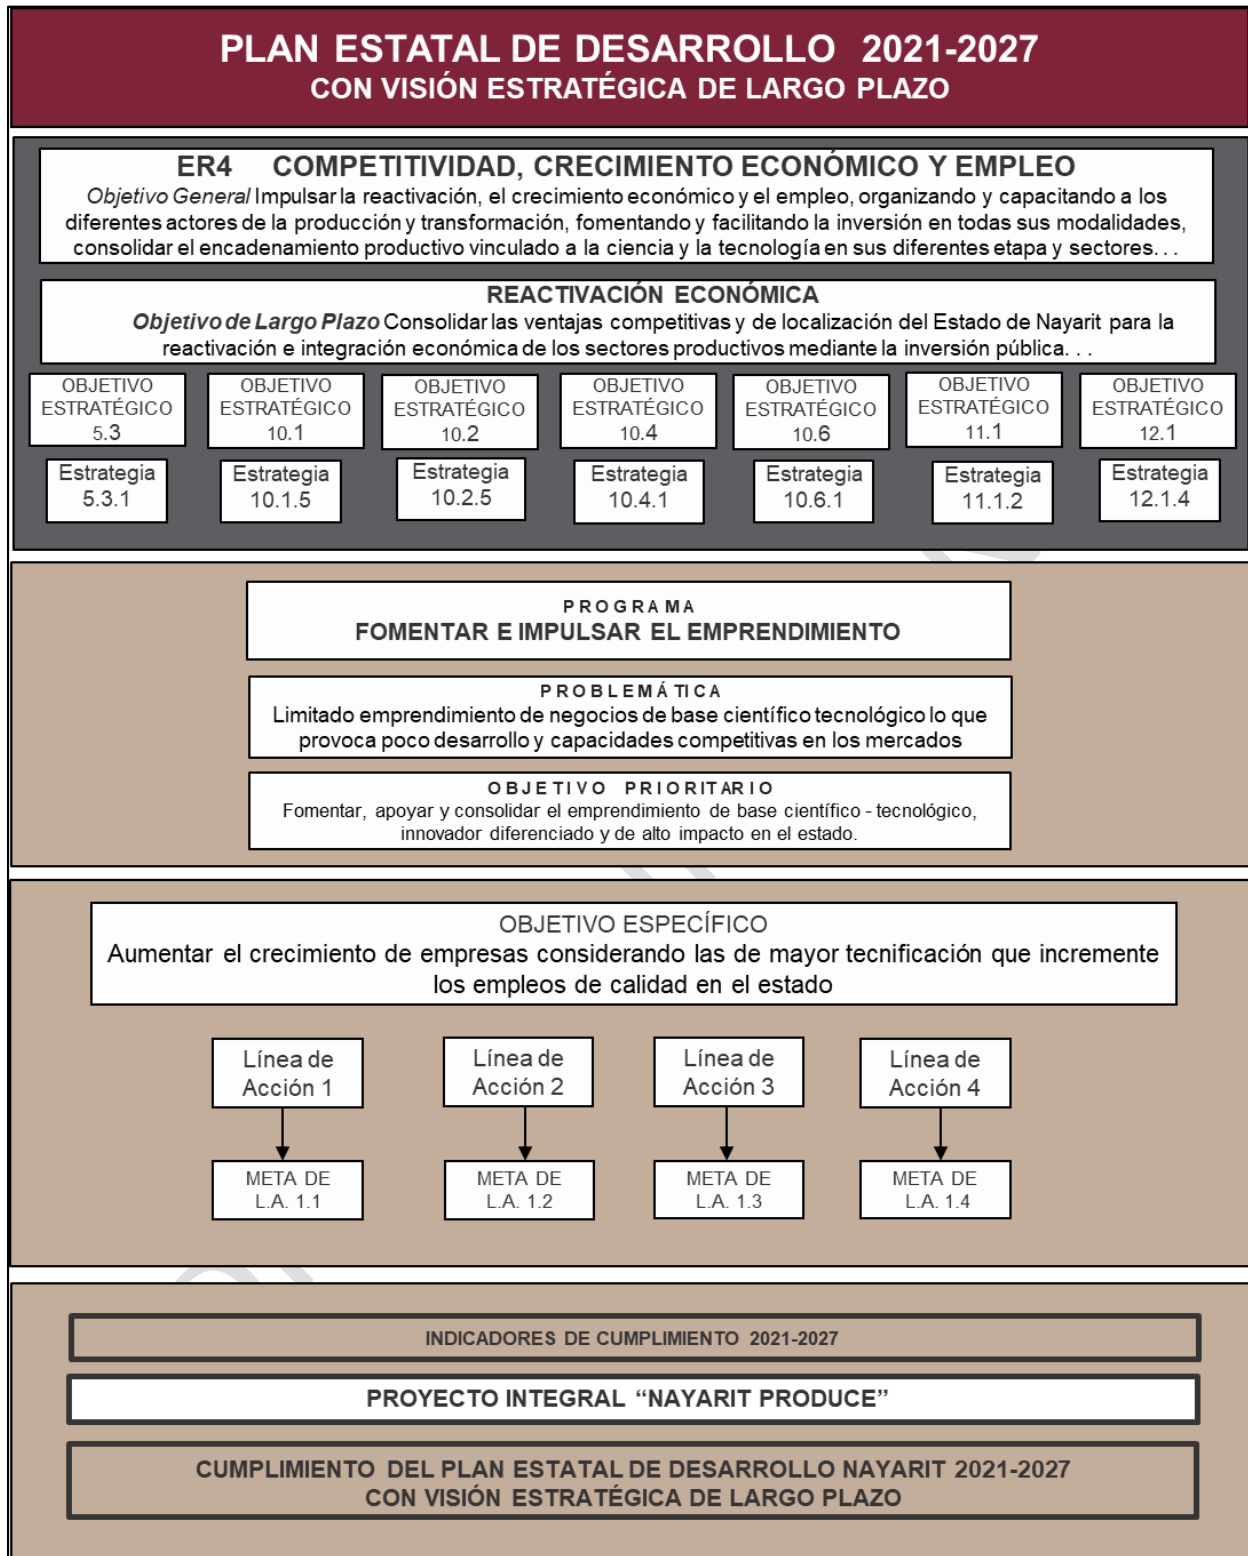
PLAN ESTATAL DE DESARROLLO 2021-2027
CON VISIÓN ESTRATÉGICA DE LARGO PLAZO

ER4 COMPETITIVIDAD, CRECIMIENTO ECONÓMICO Y EMPLEO
Objetivo General Impulsar la reactivación, el crecimiento económico y el empleo, organizando y capacitando a los diferentes actores de la producción y transformación, fomentando y facilitando la inversión en todas sus modalidades, consolidar el encadenamiento productivo vinculado a la ciencia y la tecnología en sus diferentes etapa y sectores. . .

REACTIVACIÓN ECONÓMICA
Objetivo de Largo Plazo Consolidar las ventajas competitivas y de localización del Estado de Nayarit para la reactivación e integración económica de los sectores productivos mediante la inversión pública. . .

OBJETIVO ESTRATÉGICO 5.3
OBJETIVO ESTRATÉGICO 10.1
OBJETIVO ESTRATÉGICO 10.2
OBJETIVO ESTRATÉGICO 10.4
OBJETIVO ESTRATÉGICO 10.6
OBJETIVO ESTRATÉGICO 11.1
OBJETIVO ESTRATÉGICO 12.1

Estrategia 5.3.1
Estrategia 10.1.5
Estrategia 10.2.5
Estrategia 10.4.1
Estrategia 10.6.1
Estrategia 11.1.2
Estrategia 12.1.4

PROGRAMA
FOMENTAR E IMPULSAR EL EMPRENDIMIENTO

PROBLEMÁTICA
Limitado emprendimiento de negocios de base científico tecnológico lo que provoca poco desarrollo y capacidades competitivas en los mercados

OBJETIVO PRIORITARIO
Fomentar, apoyar y consolidar el emprendimiento de base científico - tecnológico, innovador diferenciado y de alto impacto en el estado.

OBJETIVO ESPECÍFICO
Aumentar el crecimiento de empresas considerando las de mayor tecnificación que incremente los empleos de calidad en el estado

Línea de Acción 1
Línea de Acción 2
Línea de Acción 3
Línea de Acción 4

META DE L.A. 1.1
META DE L.A. 1.2
META DE L.A. 1.3
META DE L.A. 1.4

INDICADORES DE CUMPLIMIENTO 2021-2027

PROYECTO INTEGRAL "NAYARIT PRODUCE"

CUMPLIMIENTO DEL PLAN ESTATAL DE DESARROLLO NAYARIT 2021-2027
CON VISIÓN ESTRATÉGICA DE LARGO PLAZO